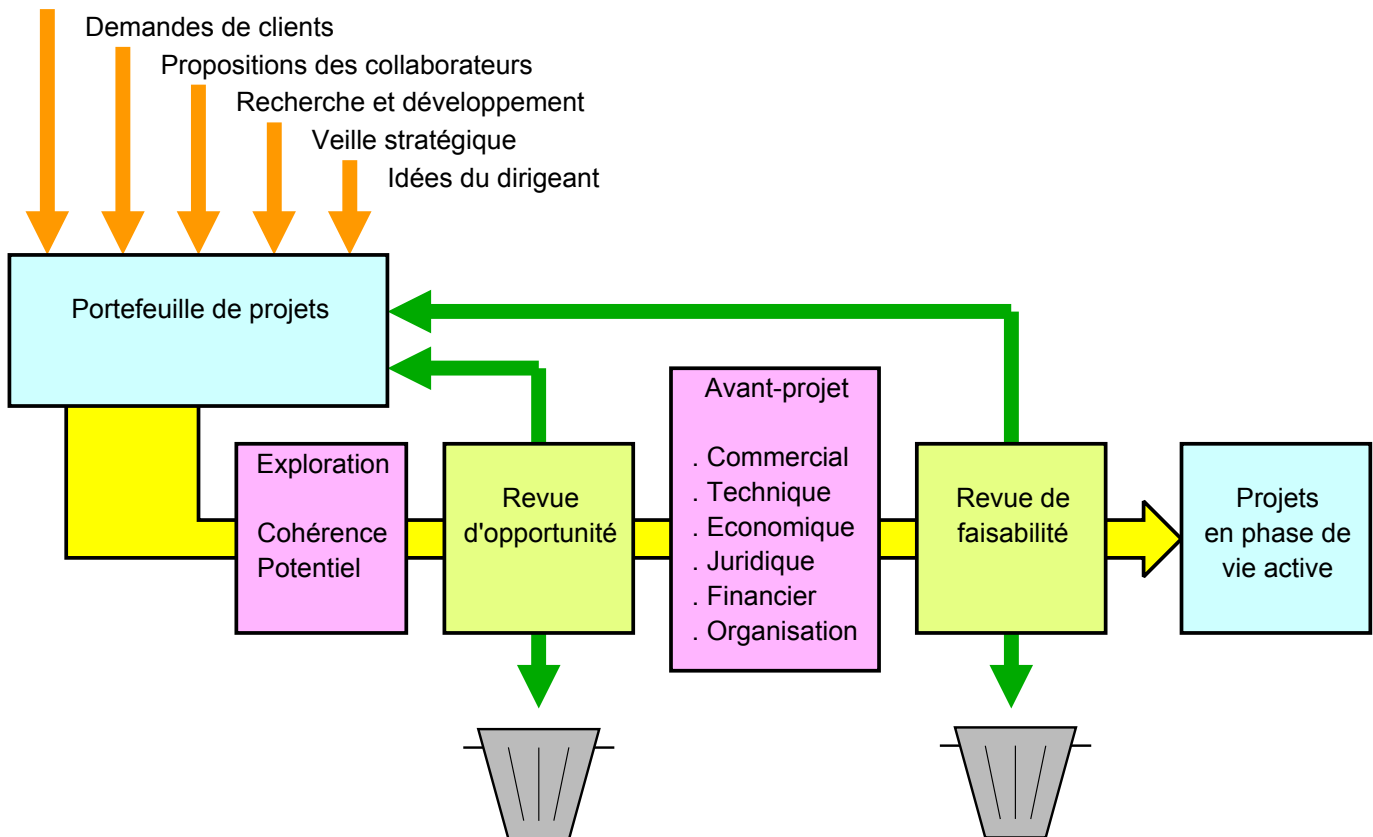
Demandes de clients
Propositions des collaborateurs
Recherche et développement
Veille stratégique
Idées du dirigeant

Portefeuille de projets

Exploration

Cohérence
Potentiel

Revue d'opportunité

Avant-projet

. Commercial
. Technique
. Economique
. Juridique
. Financier
. Organisation

Revue de faisabilité

Projets en phase de vie active